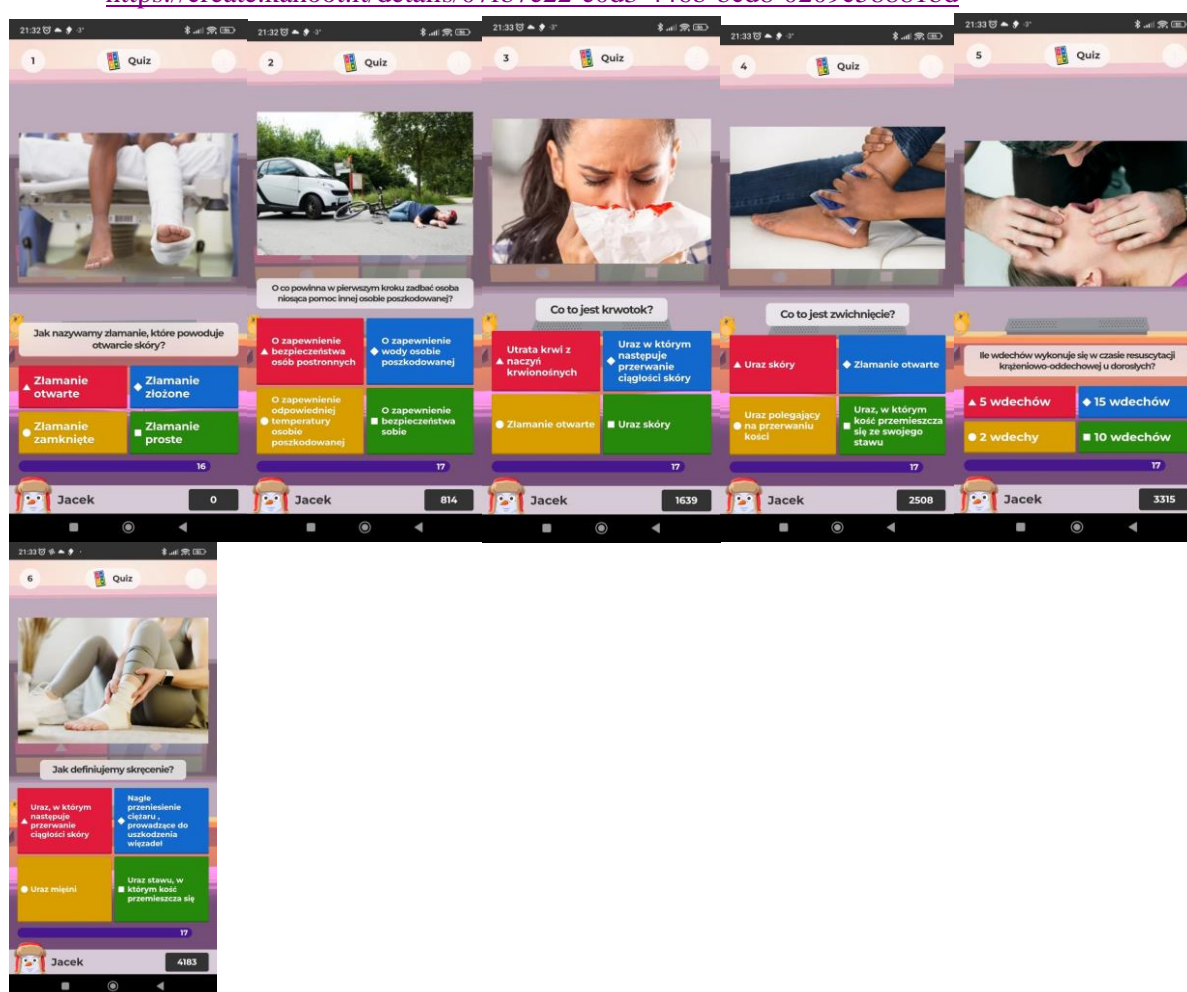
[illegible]

21:32
1
Quiz
Jak nazywamy złamanie, które powoduje otwarcie skóry?
Złamanie otwarte
Złamanie złożone
Złamanie zamknięte
Złamanie proste
16
Jacek
0

21:32
2
Quiz
O co powinna w pierwszym kroku zadbać osoba niosąca pomoc innej osobie poszkodowanej?
O zapewnienie bezpieczeństwa osób postronnych
O zapewnienie wody osobie poszkodowanej
O zapewnienie odpowiedniej temperatury osobie poszkodowanej
O zapewnienie bezpieczeństwa sobie
17
Jacek
814

21:33
3
Quiz
Co to jest krwotok?
Utrata krwi z naczyń krwionośnych
Uraz w którym następuje przerwanie ciągłości skóry
Złamanie otwarte
Uraz skóry
17
Jacek
1639

21:33
4
Quiz
Co to jest zwichnięcie?
Uraz skóry
Złamanie otwarte
Uraz polegający na przerwaniu kości
Uraz, w którym kość przemieszcza się ze swojego stawu
17
Jacek
2508

21:33
5
Quiz
Ile wdechów wykonuje się w czasie resuscytacji krążeniowo-oddechowej u dorosłych?
5 wdechów
15 wdechów
2 wdechy
10 wdechów
17
Jacek
3315

21:33
6
Quiz
Jak definiujemy skręcenie?
Uraz, w którym następuje przerwanie ciągłości skóry
Nagłe przeniesienie ciężaru , prowadzące do uszkodzenia więzadeł
Uraz mięśni
Uraz stawu, w którym kość przemieszcza się
17
Jacek
4183